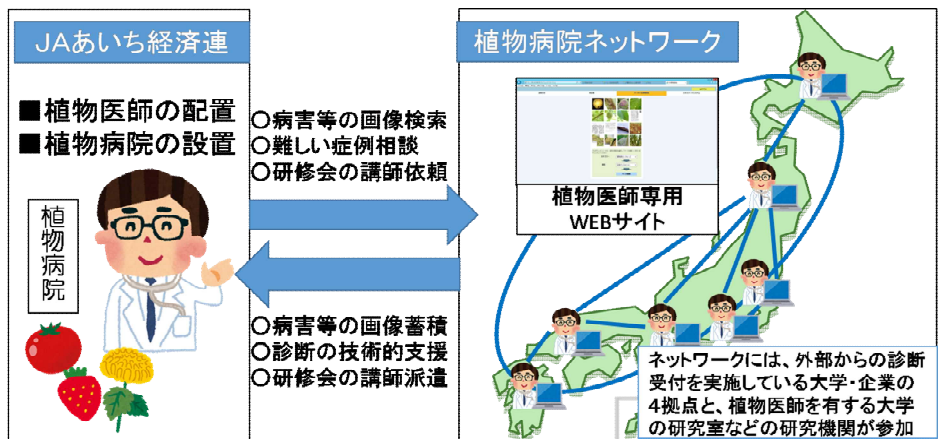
JAあいち経済連

■植物医師の配置
■植物病院の設置

植物病院

植物病院ネットワーク

○病害等の画像検索
○難しい症例相談
○研修会の講師依頼

植物医師専用
WEBサイト

○病害等の画像蓄積
○診断の技術的支援
○研修会の講師派遣

ネットワークには、外部からの診断受付を実施している大学・企業の4拠点と、植物医師を有する大学の研究室などの研究機関が参加